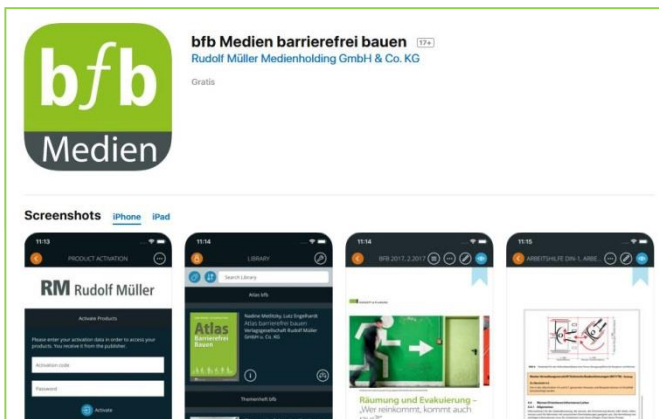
bfb
Medien

bfb Medien barrierefrei bauen 17+
Rudolf Müller Medienholding GmbH & Co. KG
Gratis

Screenshots iPhone iPad

11:13
PRODUCT ACTIVATION
RM Rudolf Müller
Activate Products
Please enter your activation data in order to access your products. You receive it from the publisher.
Activation code
Password
Activate

11:14
LIBRARY
Search Library
Atlas bfb
Atlas Barrierefrei Bauen
Nadine Metlitzky, Lutz Engelhardt
Atlas barrierefrei bauen
Verlagsgesellschaft Rudolf Müller GmbH & Co. KG
Themenheft bfb

11:14
BFB 2017, 2.2017
Räumung und Evakuierung –
„Wer reinkommt, kommt auch

11:15
ARBEITSHILFE DIN-1. ARBE...
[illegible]